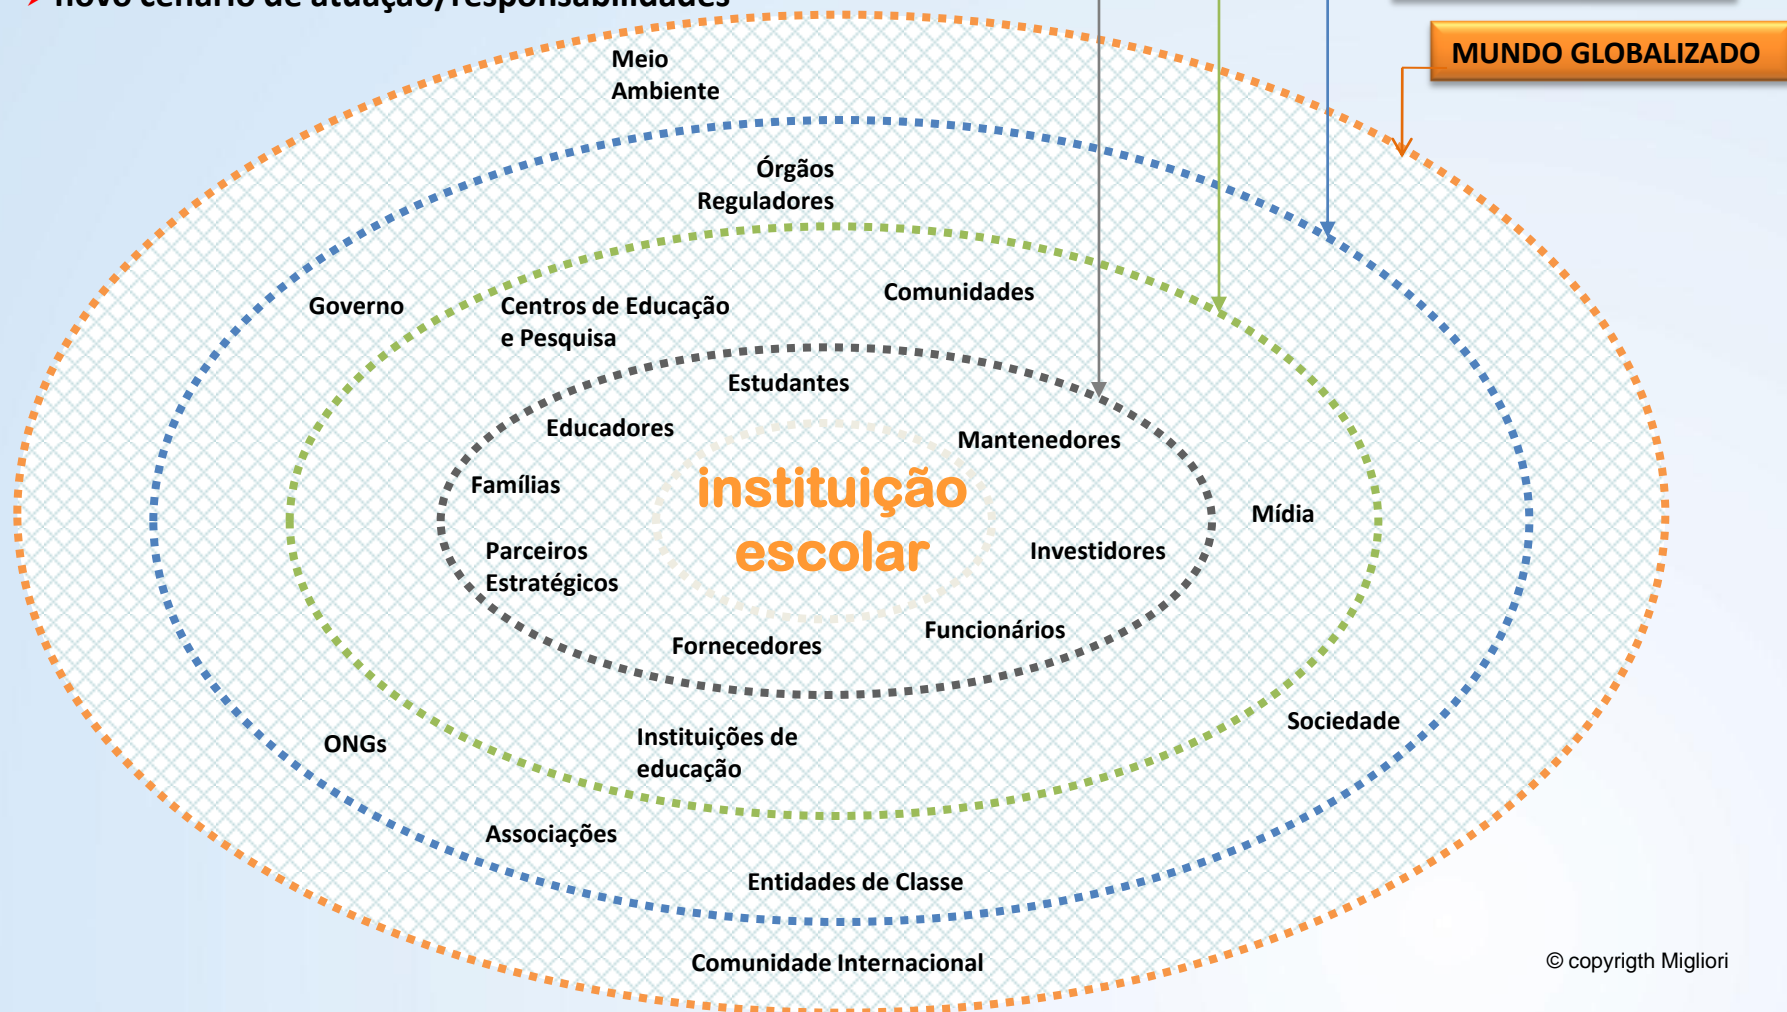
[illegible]

MUNDO GLOBALIZADO

Meio Ambiente

Órgãos Reguladores

Governo

Centros de Educação e Pesquisa

Comunidades

Estudantes

Educadores

Mantenedores

Famílias

instituição escolar

Mídia

Parceiros Estratégicos

Investidores

Fornecedores

Funcionários

ONGs

Instituições de educação

Sociedade

Associações

Entidades de Classe

Comunidade Internacional

© copyrigth Migliori